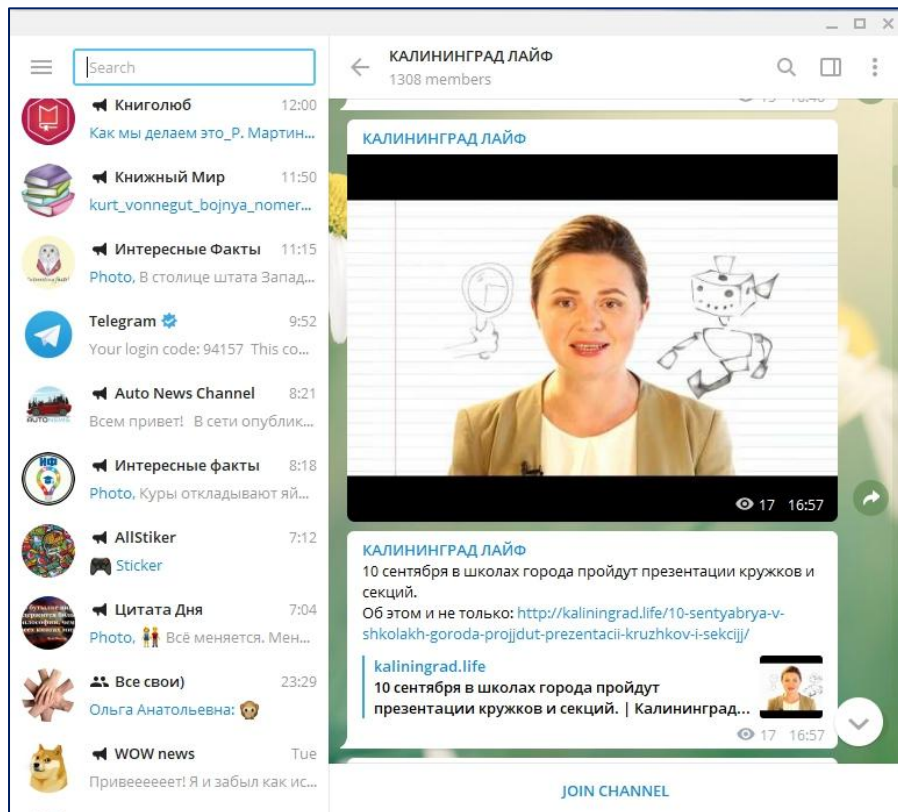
Search

Книголюб 12:00
Как мы делаем это_Р. Мартин...

Книжный Мир 11:50
kurt_vonnegut_bojnya_nomer...

Интересные Факты 11:15
Photo, В столице штата Запад...

Telegram 9:52
Your login code: 94157 This co...

Auto News Channel 8:21
Всем привет! В сети опублик...

Интересные факты 8:18
Photo, Куры откладывают яй...

AllStiker 7:12
Sticker

Цитата Дня 7:04
Photo, Всё меняется. Мен...

Все свои) 23:29
Ольга Анатольевна:

WOW news Tue
Привееееeeт! Я и забыл как ис...

КАЛИНИНГРАД ЛАЙФ
1308 members

КАЛИНИНГРАД ЛАЙФ

17 16:57

КАЛИНИНГРАД ЛАЙФ
10 сентября в школах города пройдут презентации кружков и секций.
Об этом и не только: http://kaliningrad.life/10-sentyabrya-v-shkolakh-goroda-projjdut-prezentacii-kruzhkov-i-sekcijj/

kaliningrad.life
10 сентября в школах города пройдут презентации кружков и секций. | Калининград...

17 16:57

JOIN CHANNEL